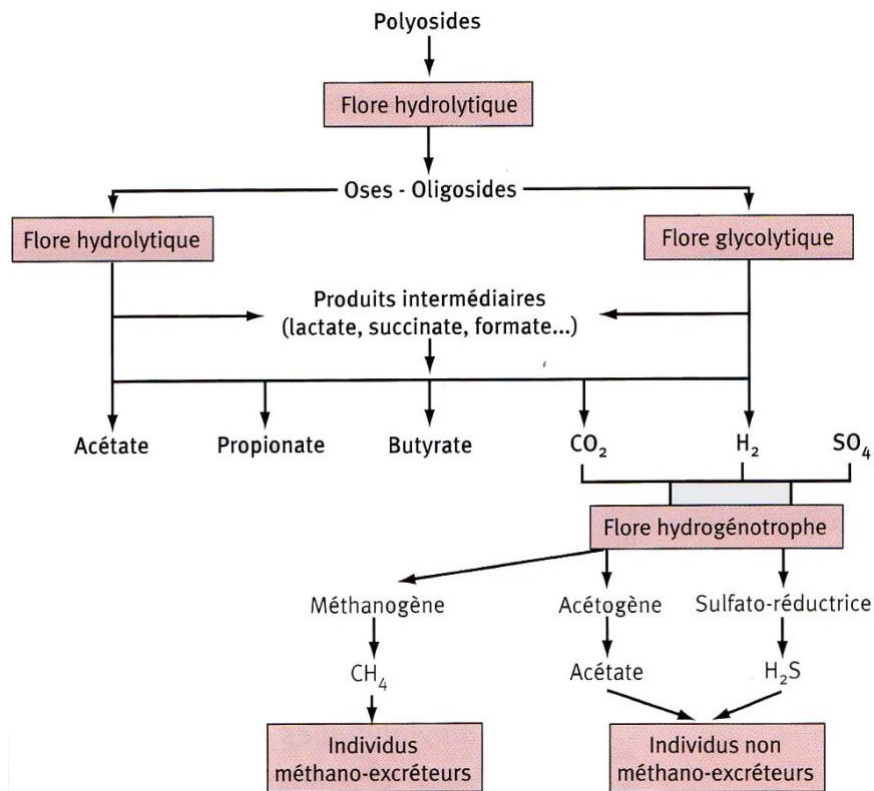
Polyosides

Flore hydrolytique

Oses - Oligosides

Flore hydrolytique

Flore glycolytique

Produits intermédiaires (lactate, succinate, formate...)

Acétate

Propionate

Butyrate

$CO_2$

$H_2$

$SO_4$

Flore hydrogénotrophe

Méthanogène

Acétogène

Sulfato-réductrice

$CH_4$

Acétate

$H_2S$

Individus méthano-excréteurs

Individus non méthano-excréteurs